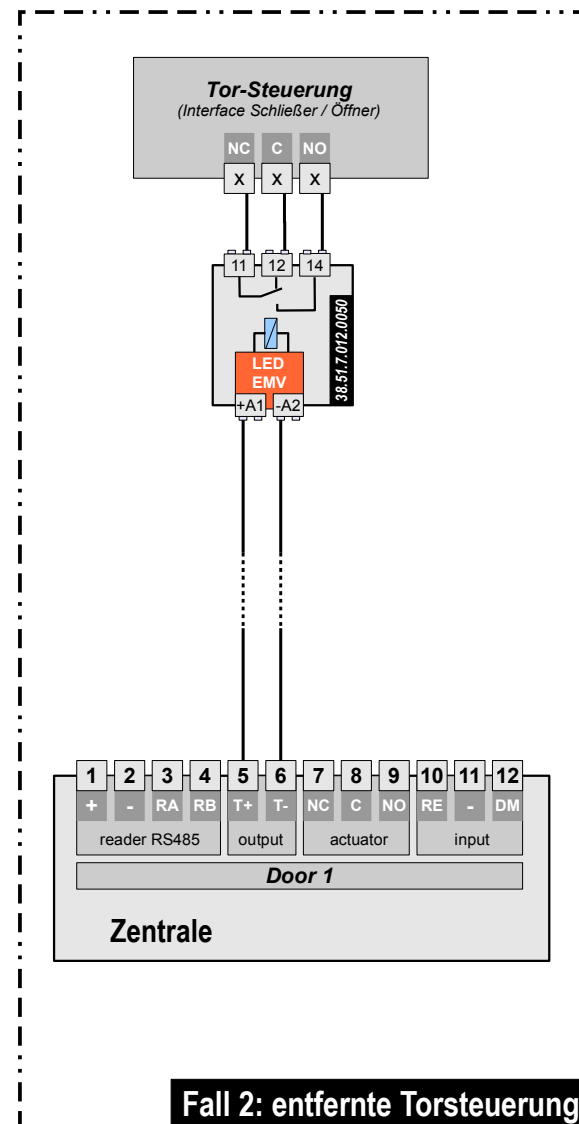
Tor-Steuerung
(Interface Schließer / Öffner)

NC C NO
X X X

11 12 14

38.51.7.012.0050

LED
EMV

+A1 -A2

| 1 | 2 | 3 | 4 | 5 | 6 | 7 | 8 | 9 | 10 | 11 | 12 |
|---|---|---|---|---|---|---|---|---|---|---|---|
| + | - | RA | RB | T+ | T- | NC | C | NO | RE | - | DM |

reader RS485 output actuator input

Door 1

Zentrale

Fall 2: entfernte Torsteuerung